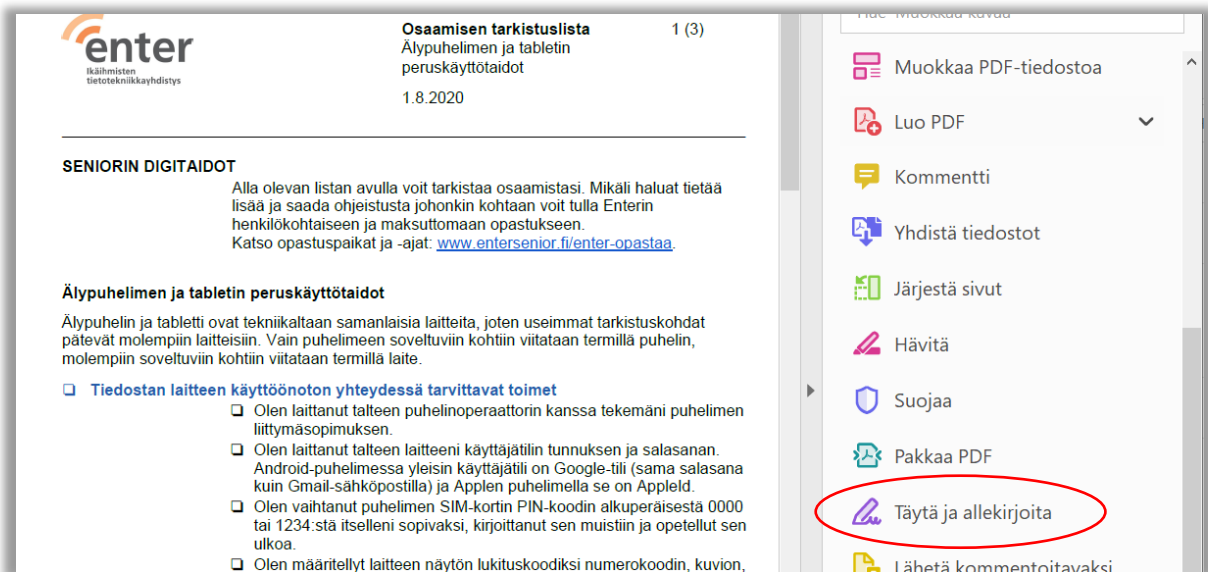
enter
Ikäihmisten tietotekniikkayhdistys

Osaamisen tarkistuslista
Älypuhelimen ja tabletin peruskäyttötaidot

1 (3)

1.8.2020

SENIORIN DIGITAIDOT

Alla olevan listan avulla voit tarkistaa osaamistasi. Mikäli haluat tietää lisää ja saada ohjeistusta johonkin kohtaan voit tulla Enterin henkilökohtaiseen ja maksuttomaan opastukseen.
Katso opastuspaikat ja -ajat: www.entersenior.fi/enter-opastaa.

Älypuhelimen ja tabletin peruskäyttötaidot

Älypuhelin ja tabletti ovat tekniikaltaan samanlaisia laitteita, joten useimmat tarkistuskohdat pätevät molempiin laitteisiin. Vain puhelimeen soveltuviin kohtiin viitataan termillä puhelin, molempiin soveltuviin kohtiin viitataan termillä laite.

❑ Tiedostan laitteen käyttöönoton yhteydessä tarvittavat toimet

❑ Olen laittanut talteen puhelinoperaattorin kanssa tekemäni puhelimen liittymäsopimuksen.
❑ Olen laittanut talteen laitteeni käyttäjätilin tunnuksen ja salasanan. Android-puhelimessa yleisin käyttäjätili on Google-tili (sama salasana kuin Gmail-sähköpostilla) ja Applen puhelimella se on AppleId.
❑ Olen vaihtanut puhelimen SIM-kortin PIN-koodin alkuperäisestä 0000 tai 1234:stä itselleni sopivaksi, kirjoittanut sen muistiin ja opetellut sen ulkoa.
❑ Olen määritellyt laitteen näytön lukituskoodiksi numerokoodin, kuvion,

Hae "Muokkaa kuvaa"
Muokkaa PDF-tiedostoa
Luo PDF
Kommentti
Yhdistä tiedostot
Järjestä sivut
Hävitä
Suojaa
Pakkaa PDF
Täytä ja allekirjoita
Lähetä kommentoitavaksi